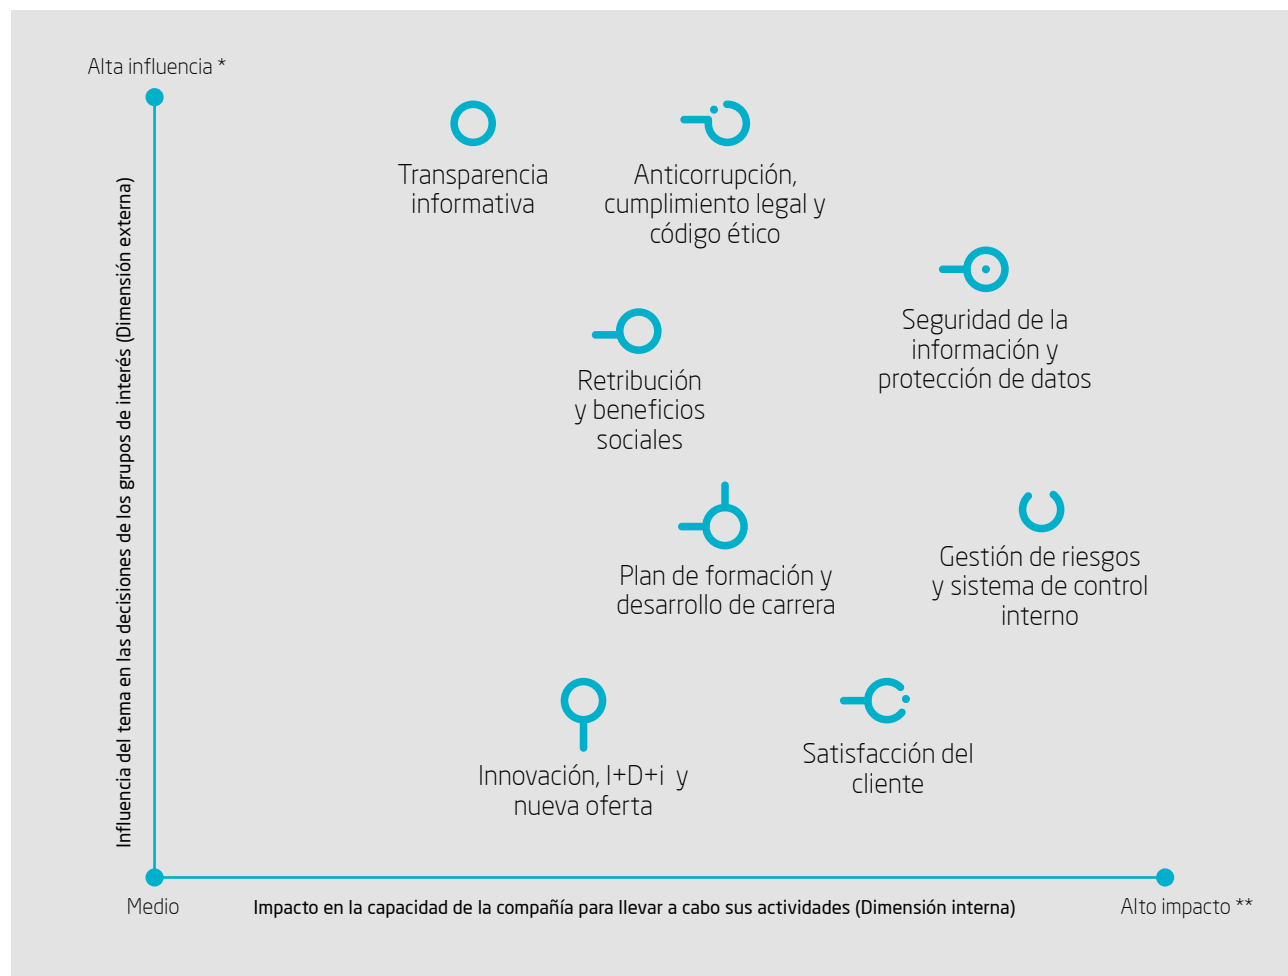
Alta influencia *

Influencia del tema en las decisiones de los grupos de interés (Dimensión externa)

Transparencia informativa

Anticorrupción, cumplimiento legal y código ético

Seguridad de la información y protección de datos

Retribución y beneficios sociales

Plan de formación y desarrollo de carrera

Gestión de riesgos y sistema de control interno

Innovación, I+D+i y nueva oferta

Satisfacción del cliente

Medio

Impacto en la capacidad de la compañía para llevar a cabo sus actividades (Dimensión interna)

Alto impacto **